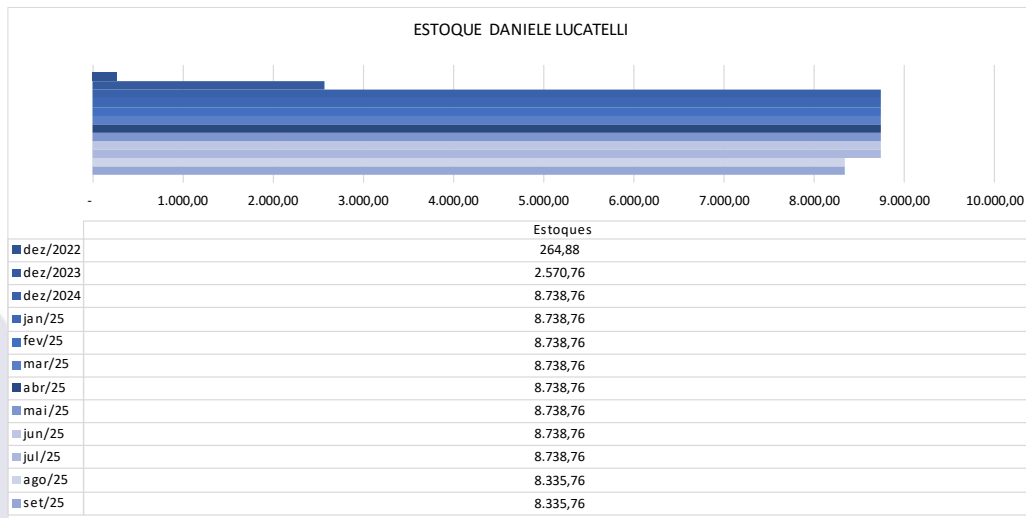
ESTOQUE DANIELE LUCATELLI

- 1.000,00 2.000,00 3.000,00 4.000,00 5.000,00 6.000,00 7.000,00 8.000,00 9.000,00 10.000,00

| | Estoques |
|---|---|
| dez/2022 | 264,88 |
| dez/2023 | 2.570,76 |
| dez/2024 | 8.738,76 |
| jan/25 | 8.738,76 |
| fev/25 | 8.738,76 |
| mar/25 | 8.738,76 |
| abr/25 | 8.738,76 |
| mai/25 | 8.738,76 |
| jun/25 | 8.738,76 |
| jul/25 | 8.738,76 |
| ago/25 | 8.335,76 |
| set/25 | 8.335,76 |